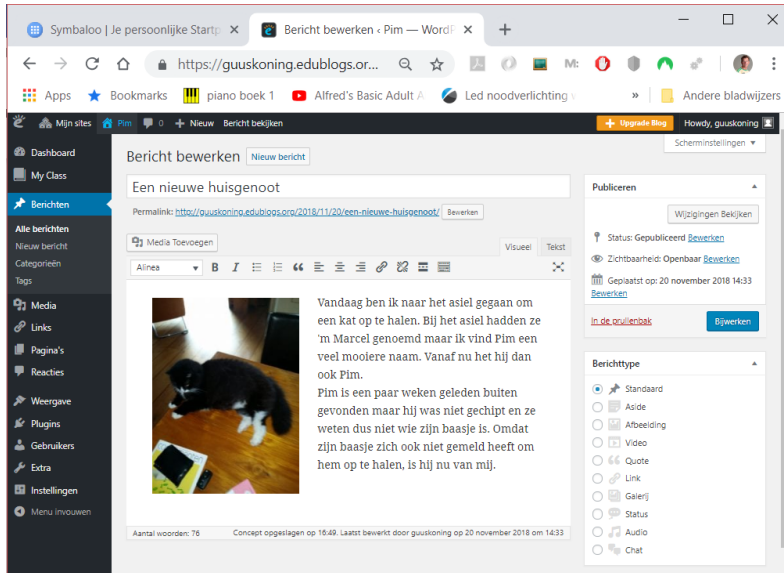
Symbaloo | Je persoonlijke Startp ×
Bericht bewerken ‹ Pim — WordP ×
+

https://guuskoning.edublogs.or...

Apps
Bookmarks
piano boek 1
Alfred's Basic Adult A
Led noodverlichting
»
Andere bladwijzers

Mijn sites
Pim
0
+ Nieuw
Bericht bekijken
Upgrade Blog
Howdy, guuskoning

Dashboard
My Class
Berichten
Alle berichten
Nieuw bericht
Categorieën
Tags
Media
Links
Pagina's
Reacties
Weergave
Plugins
Gebruikers
Extra
Instellingen
Menu invouwen

Bericht bewerken
Nieuw bericht
Scherminstellingen ▼

Een nieuwe huisgenoot

Permalink: http://guuskoning.edublogs.org/2018/11/20/een-nieuwe-huisgenoot/ Bewerken

Media Toevoegen
Visueel
Tekst
Alinea

Vandaag ben ik naar het asiel gegaan om een kat op te halen. Bij het asiel hadden ze 'm Marcel genoemd maar ik vind Pim een veel mooiere naam. Vanaf nu het hij dan ook Pim.
Pim is een paar weken geleden buiten gevonden maar hij was niet gechipt en ze weten dus niet wie zijn baasje is. Omdat zijn baasje zich ook niet gemeld heeft om hem op te halen, is hij nu van mij.

Aantal woorden: 76
Concept opgeslagen op 16:49. Laatst bewerkt door guuskoning op 20 november 2018 om 14:33

Publiceren
Wijzigingen Bekijken
Status: Gepubliceerd Bewerken
Zichtbaarheid: Openbaar Bewerken
Geplaatst op: 20 november 2018 14:33 Bewerken
In de prullenbak
Bijwerken

Berichttype
Standaard
Aside
Afbeelding
Video
Quote
Link
Galerij
Status
Audio
Chat